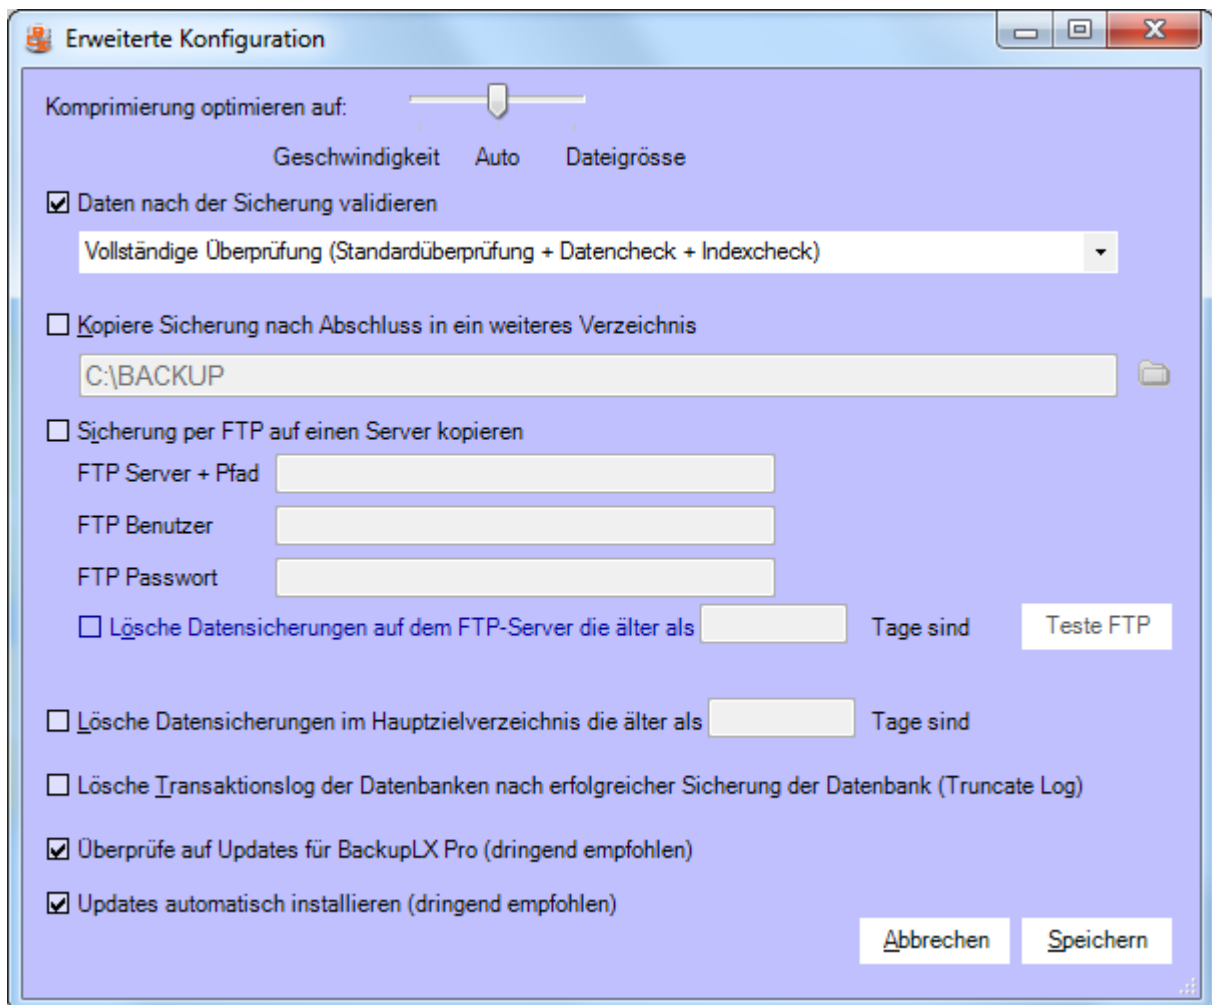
Erweiterte Konfiguration

Komprimierung optimieren auf:

Geschwindigkeit Auto Dateigrösse

☑ Daten nach der Sicherung validieren

Vollständige Überprüfung (Standardüberprüfung + Datencheck + Indexcheck)

☐ Kopiere Sicherung nach Abschluss in ein weiteres Verzeichnis

C:\BACKUP

☐ Sicherung per FTP auf einen Server kopieren

FTP Server + Pfad

FTP Benutzer

FTP Passwort

☐ Lösche Datensicherungen auf dem FTP-Server die älter als Tage sind

Teste FTP

☐ Lösche Datensicherungen im Hauptzielverzeichnis die älter als Tage sind

☐ Lösche Transaktionslog der Datenbanken nach erfolgreicher Sicherung der Datenbank (Truncate Log)

☑ Überprüfe auf Updates für BackupLX Pro (dringend empfohlen)

☑ Updates automatisch installieren (dringend empfohlen)

Abbrechen

Speichern